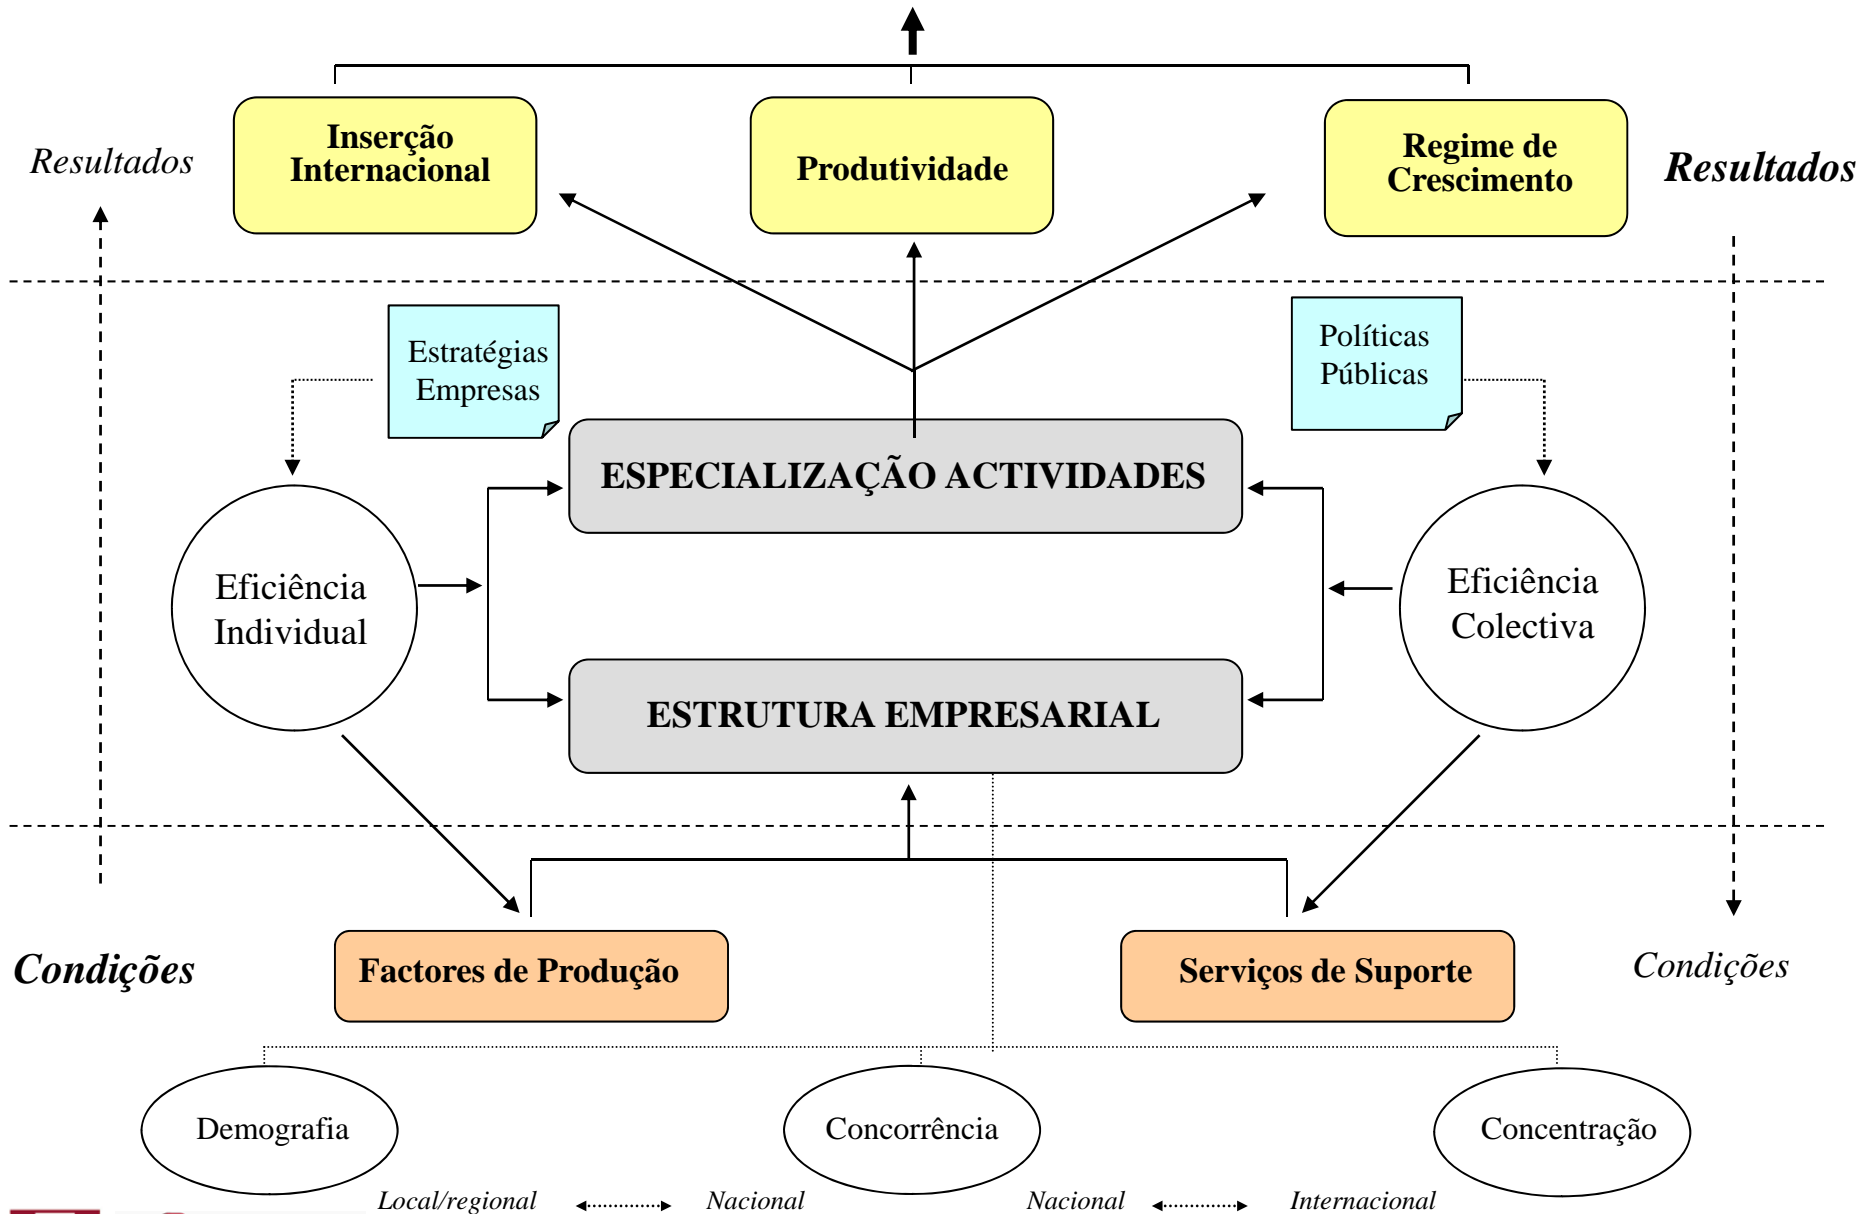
Resultados

Inserção Internacional

Produtividade

Regime de Crescimento

Resultados

Estratégias Empresas

Políticas Públicas

ESPECIALIZAÇÃO ACTIVIDADES

Eficiência Individual

Eficiência Colectiva

ESTRUTURA EMPRESARIAL

Condições

Factores de Produção

Serviços de Suporte

Condições

Demografia

Concorrência

Concentração

Local/regional

Nacional

Nacional

Internacional